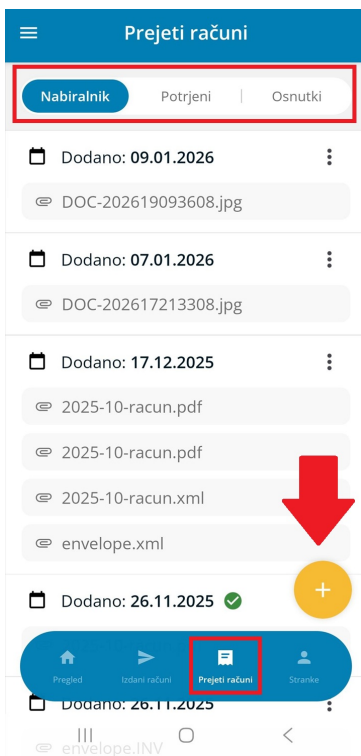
Prejeti računi

Nabiralnik | Potrjeni | Osnutki

Dodano: 09.01.2026

DOC-202619093608.jpg

Dodano: 07.01.2026

DOC-202617213308.jpg

Dodano: 17.12.2025

2025-10-racun.pdf

2025-10-racun.pdf

2025-10-racun.xml

envelope.xml

Dodano: 26.11.2025

+

Pregled | Izdani računi | Prejeti računi | Stranke

Dodano: 26.11.2025

envelope.INV